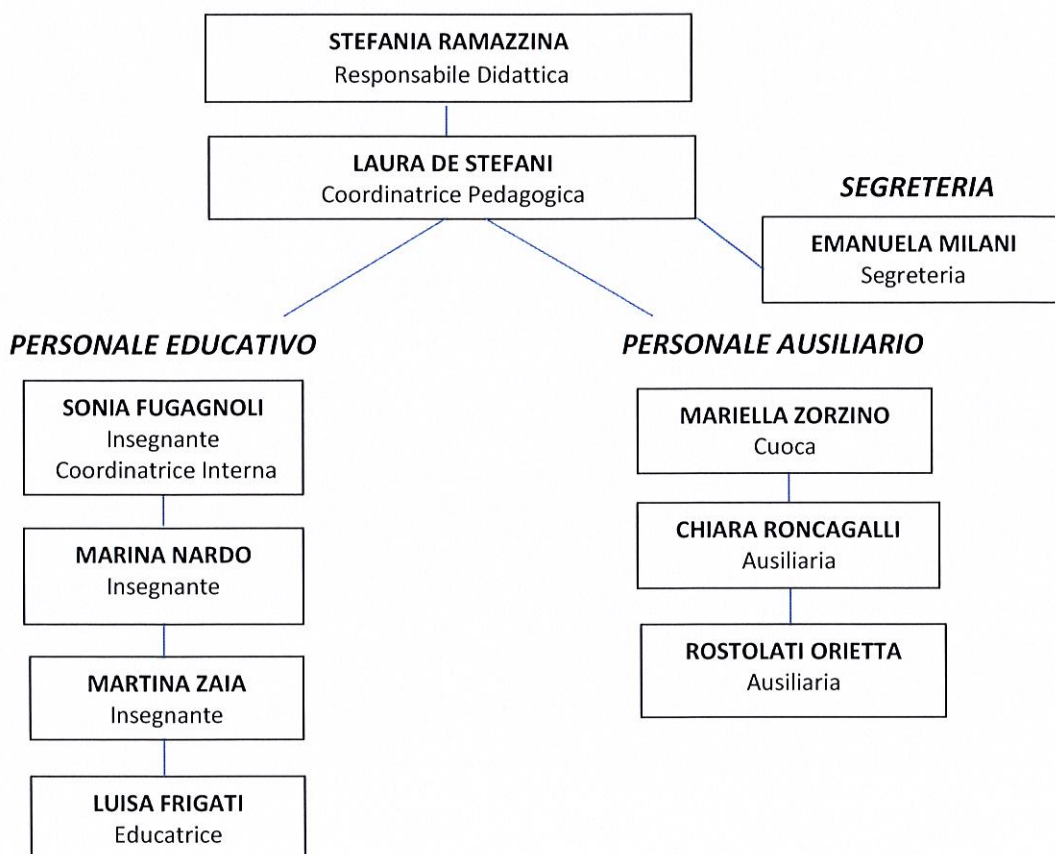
STEFANIA RAMAZZINA
Responsabile Didattica

LAURA DE STEFANI
Coordinatrice Pedagogica

SEGRETERIA

EMANUELA MILANI
Segreteria

PERSONALE EDUCATIVO

SONIA FUGAGNOLI
Insegnante
Coordinatrice Interna

MARINA NARDO
Insegnante

MARTINA ZAIA
Insegnante

LUISA FRIGATI
Educatrice

PERSONALE AUSILIARIO

MARIELLA ZORZINO
Cuoca

CHIARA RONCAGALLI
Ausiliaria

ROSTOLATI ORIETTA
Ausiliaria